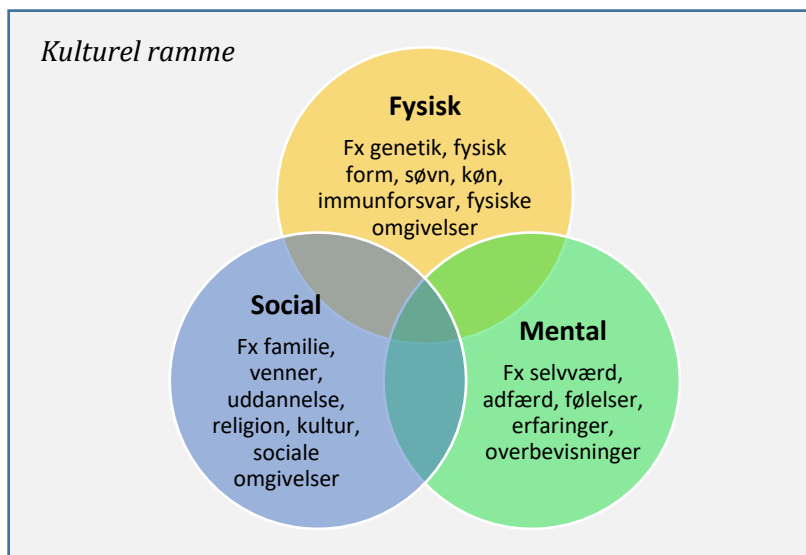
Kulturel ramme

Fysisk

Fx genetik, fysisk form, søvn, køn, immunforsvar, fysiske omgivelser

Social

Fx familie, venner, uddannelse, religion, kultur, sociale omgivelser

Mental

Fx selvværd, adfærd, følelser, erfaringer, overbevisninger